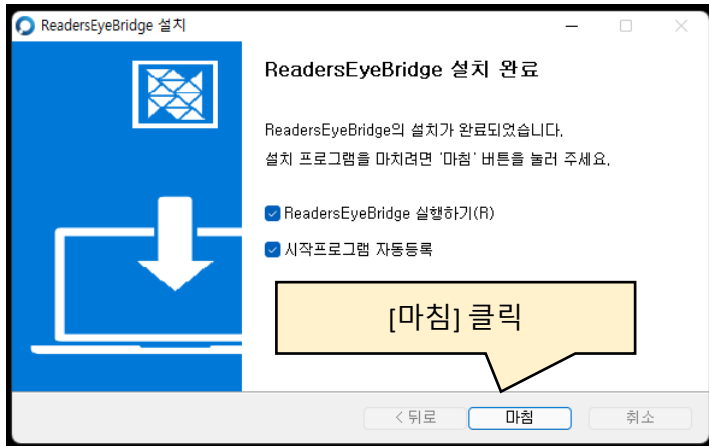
ReadersEyeBridge 설치

ReadersEyeBridge 설치 완료

ReadersEyeBridge의 설치가 완료되었습니다.
설치 프로그램을 마치려면 '마침' 버튼을 눌러 주세요.

ReadersEyeBridge 실행하기(R)

시작프로그램 자동등록

[마침] 클릭

< 뒤로

마침

취소